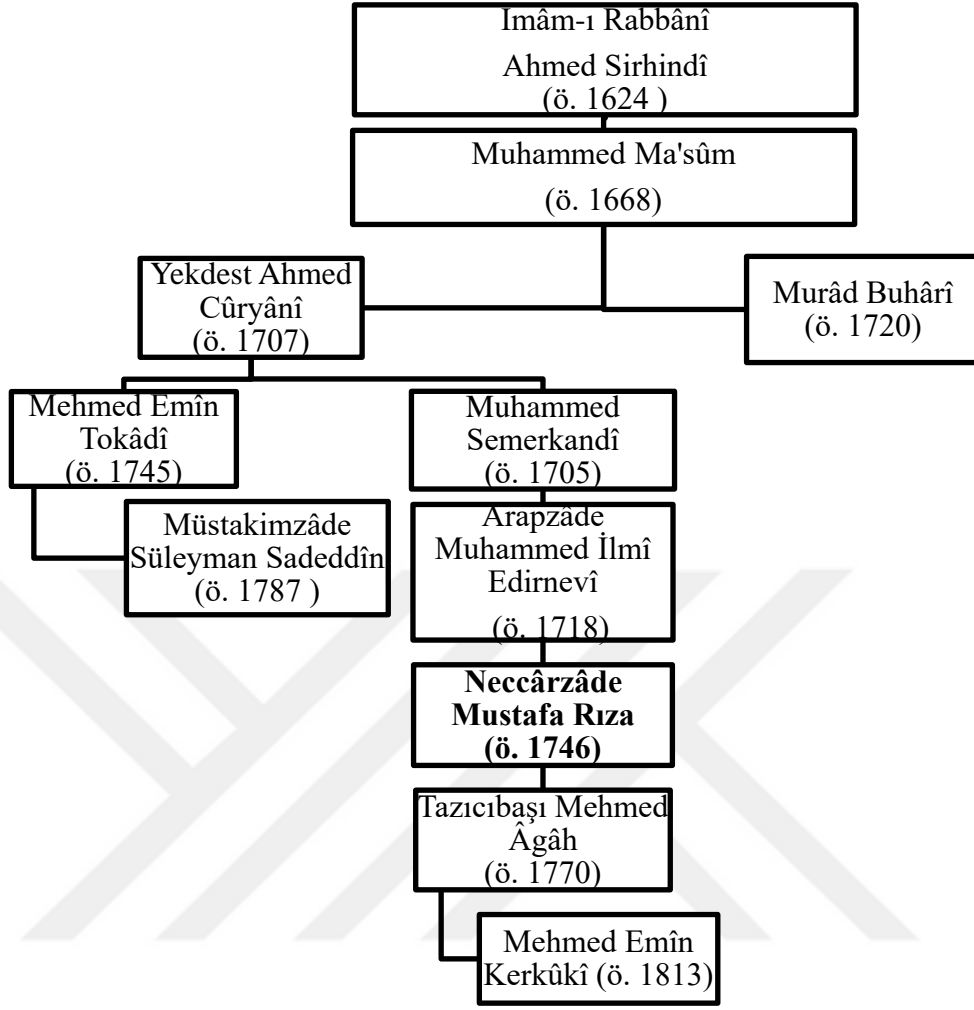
Imâm-ı Rabbânî
Ahmed Sirhindî
(ö. 1624 )

Muhammed Ma'sûm
(ö. 1668)

Yekdest Ahmed Cûryânî
(ö. 1707)

Murâd Buhârî
(ö. 1720)

Mehmed Emîn Tokâdî
(ö. 1745)

Muhammed Semerkandî
(ö. 1705)

Müstakimzâde Süleyman Sadeddîn
(ö. 1787 )

Arapzâde Muhammed İlmî Edirnevî
(ö. 1718)

**Neccârzâde Mustafa Rıza (ö. 1746)**

Tazıcıbaşı Mehmed Âgâh
(ö. 1770)

Mehmed Emîn Kerkûkî (ö. 1813)